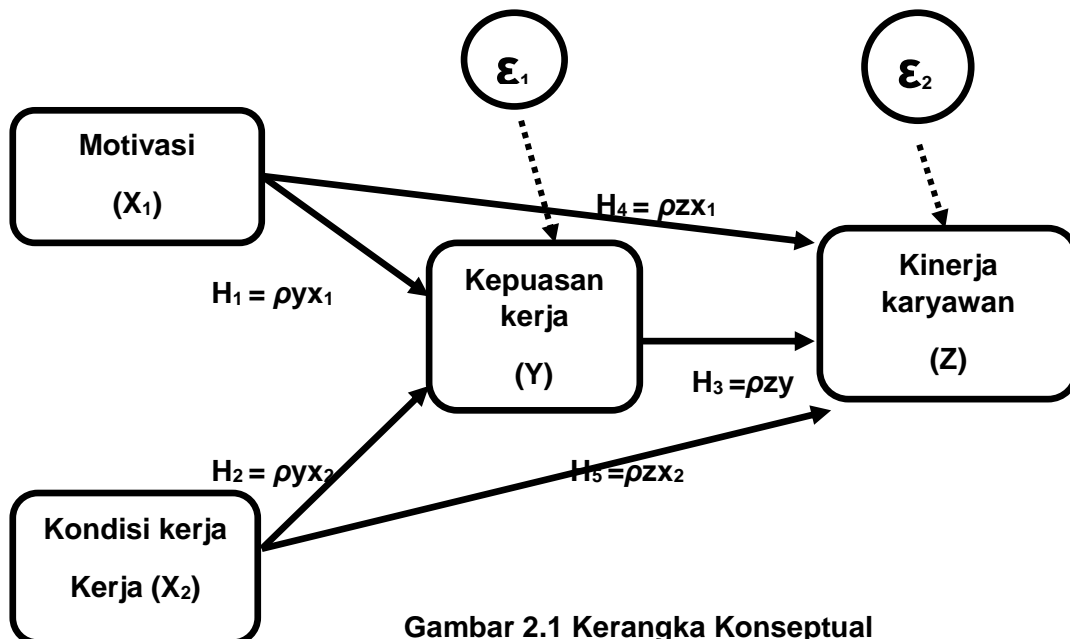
$\varepsilon_1$

$\varepsilon_2$

Motivasi

($X_1$)

$H_4 = \rho zx_1$

$H_1 = \rho yx_1$

Kepuasan kerja

(Y)

Kinerja karyawan

(Z)

$H_3 = \rho zy$

$H_2 = \rho yx_2$

$H_5 = \rho zx_2$

Kondisi kerja

Kerja ($X_2$)

Gambar 2.1 Kerangka Konseptual